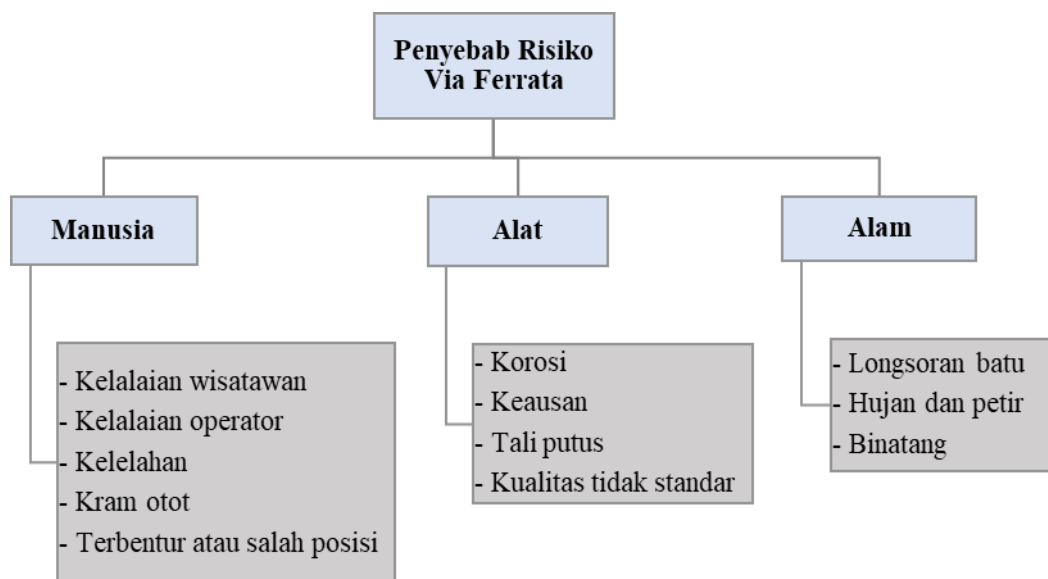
Penyebab Risiko Via Ferrata

Manusia

Alat

Alam

- Kelalaian wisatawan
- Kelalaian operator
- Kelelahan
- Kram otot
- Terbentur atau salah posisi

- Korosi
- Keausan
- Tali putus
- Kualitas tidak standar

- Longsoran batu
- Hujan dan petir
- Binatang